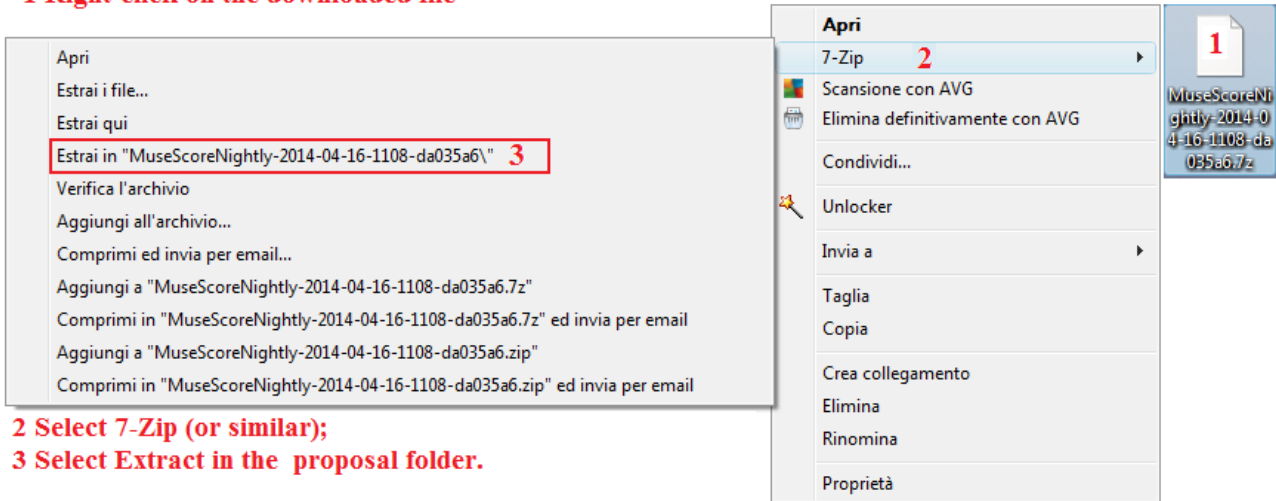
1 Right-click on the downloaded file

Apri
Estrai i file...
Estrai qui
Estrai in "MuseScoreNightly-2014-04-16-1108-da035a6\" 3
Verifica l'archivio
Aggiungi all'archivio...
Comprimi ed invia per email...
Aggiungi a "MuseScoreNightly-2014-04-16-1108-da035a6.7z"
Comprimi in "MuseScoreNightly-2014-04-16-1108-da035a6.7z" ed invia per email
Aggiungi a "MuseScoreNightly-2014-04-16-1108-da035a6.zip"
Comprimi in "MuseScoreNightly-2014-04-16-1108-da035a6.zip" ed invia per email

2 Select 7-Zip (or similar);
3 Select Extract in the proposal folder.

Apri
7-Zip 2
Scansione con AVG
Elimina definitivamente con AVG
Condividi...
Unlocker
Invia a
Taglia
Copia
Crea collegamento
Elimina
Rinomina
Proprietà

1
MuseScoreNightly-2014-04-16-1108-da035a6.7z